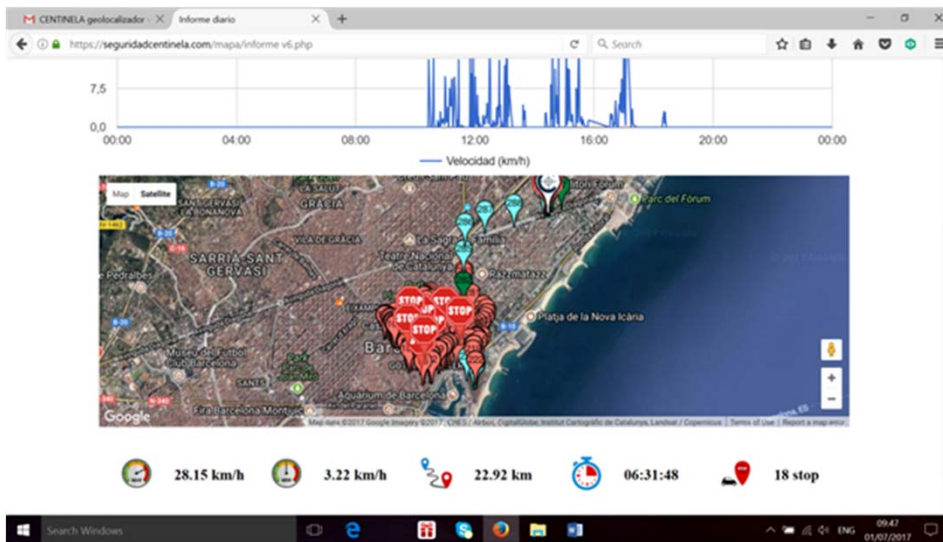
M CENTINELA geolocalizador × Informe diario × +

https://seguridadcentinela.com/mapa/informe v6.php

Search

7,5

0,0

00:00 04:00 08:00 12:00 16:00 20:00 00:00

Velocidad (km/h)

Map Satellite

GRACIA

VILA DE GRÀCIA

SARRIÀ-SANT GERVASI

Teatre Nacional de Catalunya

Razzmatazz

Parc del Fòrum

Platja de la Nova Icària

STOP

Museu del Futbol

Bar

Aquarium de Barcelona

Fira Barcelona Montjuïc

Google

Map data ©2017 Google Imagery ©2017, CNES / Airbus, DigitalGlobe, Institut Cartogràfic de Catalunya, Landsat / Copernicus | Terms of Use | Report a map error

28.15 km/h 3.22 km/h 22.92 km 06:31:48 18 stop

Search Windows

ENG 09:47 01/07/2017